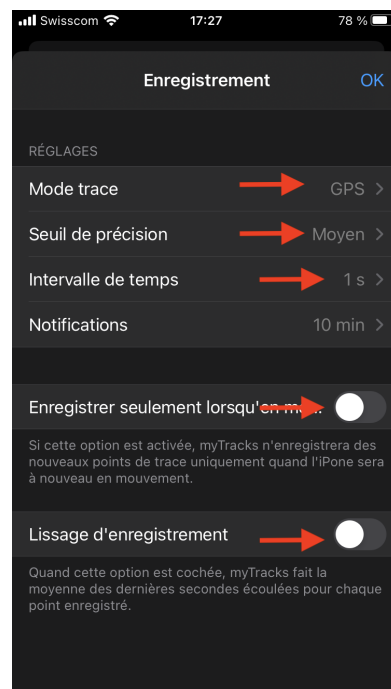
Swisscom 17:27 78 %

Enregistrement OK

RÉGLAGES

Mode trace GPS

Seuil de précision Moyen

Intervalle de temps 1 s

Notifications 10 min

Enregistrer seulement lorsqu'en m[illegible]

Si cette option est activée, myTracks n'enregistrera des nouveaux points de trace uniquement quand l'iPone sera à nouveau en mouvement.

Lissage d'enregistrement

Quand cette option est cochée, myTracks fait la moyenne des dernières secondes écoulées pour chaque point enregistré.